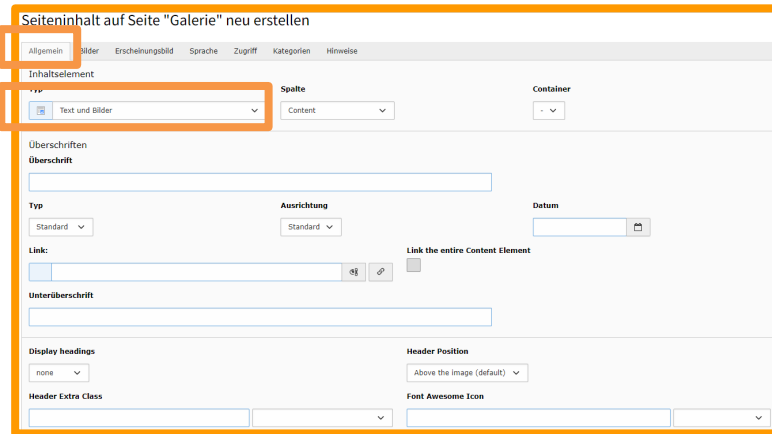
Seiteninhalt auf Seite "Galerie" neu erstellen

Allgemein Bilder Erscheinungsbild Sprache Zugriff Kategorien Hinweise

Inhaltselement

Typ
Text und Bilder

Spalte
Content

Container
-

Überschriften

Überschrift

Typ
Standard

Ausrichtung
Standard

Datum

Link:

Link the entire Content Element

Unterüberschrift

Display headings
none

Header Position
Above the image (default)

Header Extra Class

Font Awesome Icon